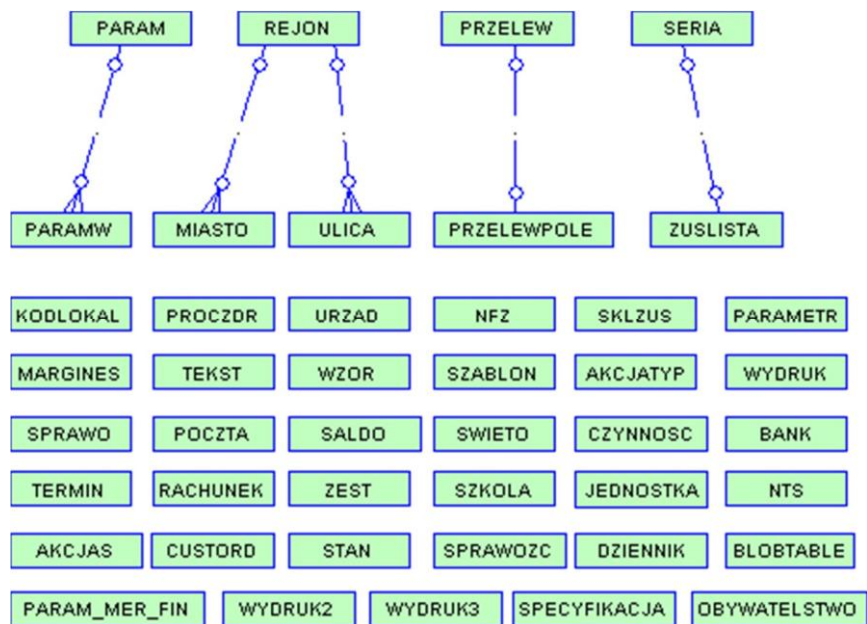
PARAM
REJON
PRZELEW
SERIA

PARAMW
MIASTO
ULICA
PRZELEWPOLE
ZUSLISTA

KODLOKAL
PROCZDR
URZAD
NFZ
SKLZUS
PARAMETR

MARGINES
TEKST
WZOR
SZABLON
AKCJATYP
WYDRUK

SPRAWO
POCZTA
SALDO
SWIETO
CZYNNOSC
BANK

TERMIN
RACHUNEK
ZEST
SZKOLA
JEDNOSTKA
NTS

AKCJAS
CUSTORD
STAN
SPRAWOZC
DZIENNIK
BLOBTABLE

PARAM_MER_FIN
WYDRUK2
WYDRUK3
SPECYFIKACJA
OBYWATELSTWO